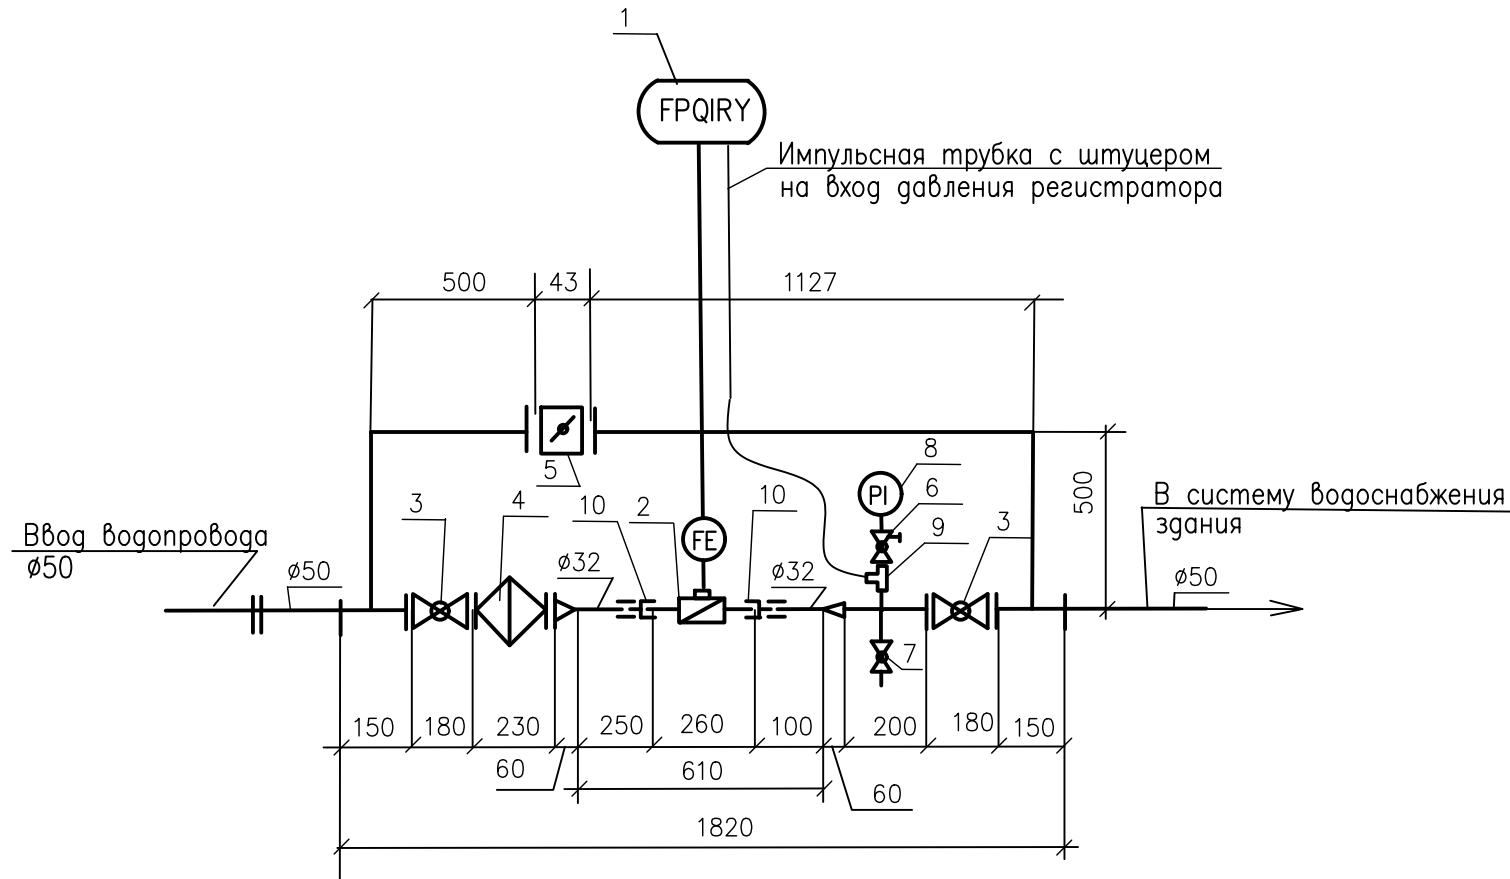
1

FPQIRY

Импульсная трубка с штуцером на вход давления регистратора

500 43 1127

5

8

PI

6

9

500

В систему водоснабжения здания

3 4 10 2 10 3

FE

Ввод водопровода ø50

ø50

ø32

ø32

ø50

7

150 180 230 250 260 100 200 180 150

60

610

60

1820